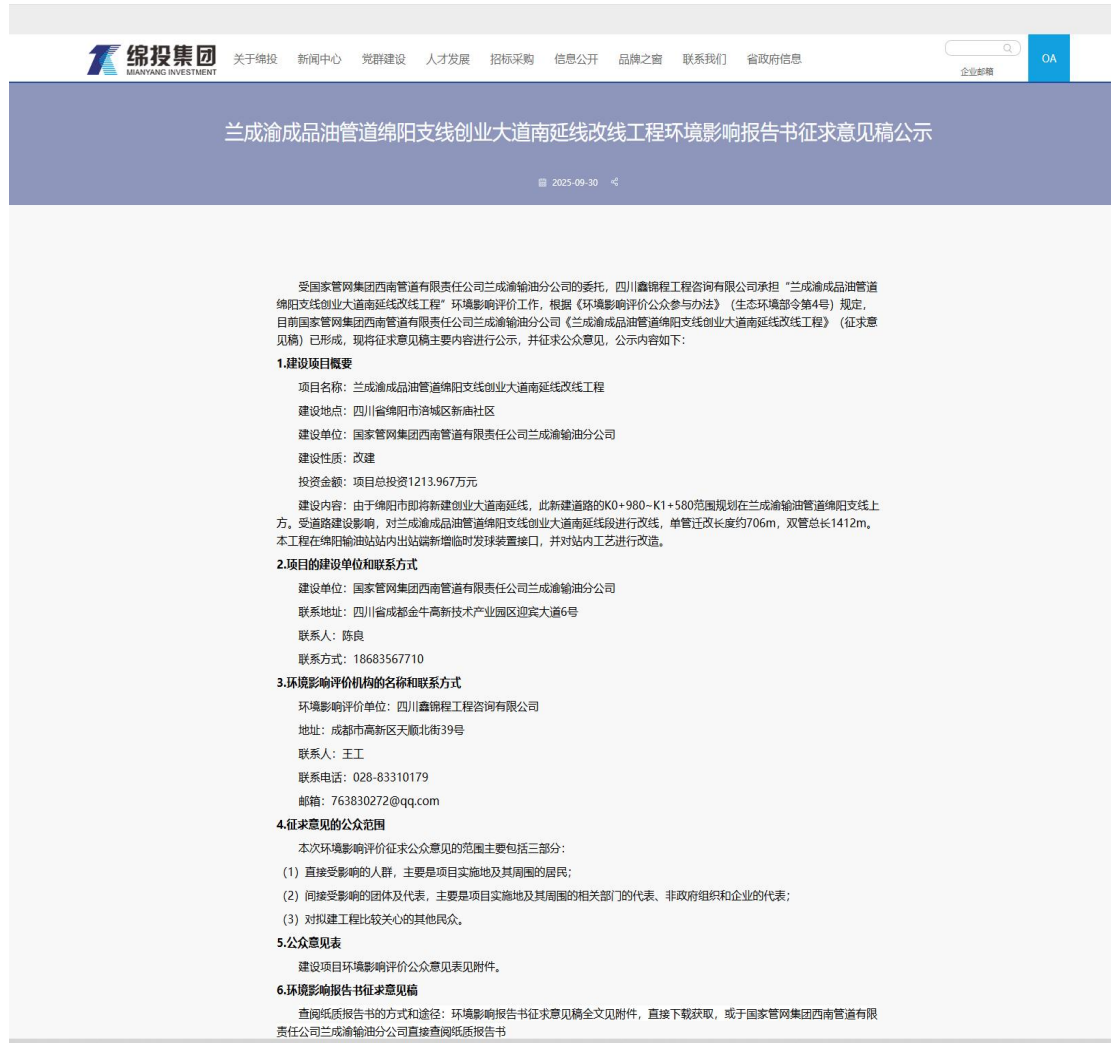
绵投集团
MIANYANG INVESTMENT

关于绵投 新闻中心 党群建设 人才发展 招标采购 信息公开 品牌之窗 联系我们 省政府信息

企业邮箱

OA

兰成渝成品油管道绵阳支线创业大道南延线改线工程环境影响报告书征求意见稿公示

2025-09-30

受国家管网集团西南管道有限责任公司兰成渝输油分公司的委托，四川鑫锦程工程咨询有限公司承担"兰成渝成品油管道绵阳支线创业大道南延线改线工程"环境影响评价工作，根据《环境影响评价公众参与办法》（生态环境部令第4号）规定，目前国家管网集团西南管道有限责任公司兰成渝输油分公司《兰成渝成品油管道绵阳支线创业大道南延线改线工程》（征求意见稿）已形成，现将征求意见稿主要内容进行公示，并征求公众意见，公示内容如下：

1.建设项目概要

项目名称：兰成渝成品油管道绵阳支线创业大道南延线改线工程

建设地点：四川省绵阳市涪城区新唐社区

建设单位：国家管网集团西南管道有限责任公司兰成渝输油分公司

建设性质：改建

投资金额：项目总投资1213.967万元

建设内容：由于绵阳市即将新建创业大道南延线，此新建道路的K0+980~K1+580范围规划在兰成渝输油管道绵阳支线上方。受道路建设影响，对兰成渝成品油管道绵阳支线创业大道南延线段进行改线，单管迁改长度约706m，双管总长1412m。本工程在绵阳输油站站内出站端新增临时发球装置接口，并对站内工艺进行改造。

2.项目的建设单位和联系方式

建设单位：国家管网集团西南管道有限责任公司兰成渝输油分公司

联系地址：四川省成都金牛高新技术产业园区迎宾大道6号

联系人：陈良

联系方式：18683567710

3.环境影响评价机构的名称和联系方式

环境影响评价单位：四川鑫锦程工程咨询有限公司

地址：成都市高新区天顺北街39号

联系人：王工

联系电话：028-83310179

邮箱：763830272@qq.com

4.征求意见的公众范围

本次环境影响评价征求公众意见的范围主要包括三部分：

（1）直接受影响的人群，主要是项目实施地及其周围的居民；

（2）间接受影响的团体及代表，主要是项目实施地及其周围的相关部门的代表、非政府组织和企业的代表；

（3）对拟建工程比较关心的其他民众。

5.公众意见表

建设项目环境影响评价公众意见表见附件。

6.环境影响报告书征求意见稿

查阅纸质报告书的方式和途径：环境影响报告书征求意见稿全文见附件，直接下载获取，或于国家管网集团西南管道有限责任公司兰成渝输油分公司直接查阅纸质报告书